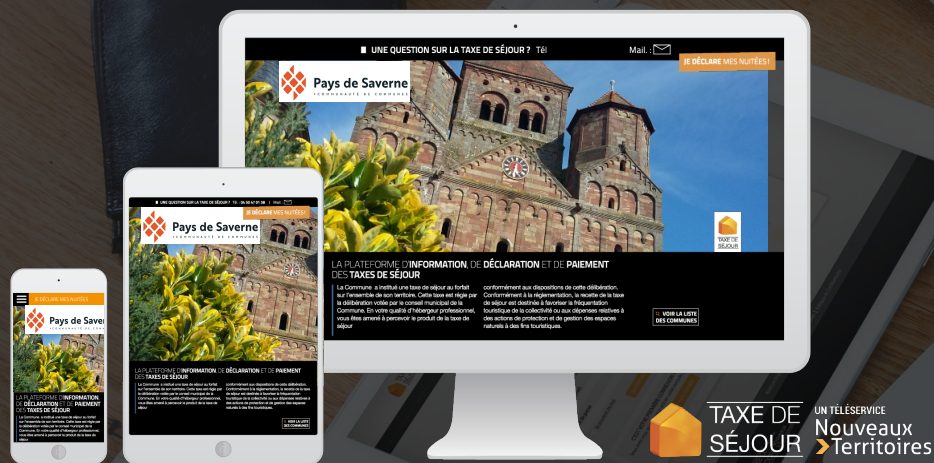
UNE QUESTION SUR LA TAXE DE SÉJOUR ? Tél

Mail. :

JE DÉCLARE MES NUITÉES !

Pays de Saverne
COMMUNAUTÉ DE COMMUNES

TAXE DE SÉJOUR

LA PLATEFORME D'INFORMATION, DE DÉCLARATION ET DE PAIEMENT DES TAXES DE SÉJOUR

La Commune a institué une taxe de séjour au forfait sur l'ensemble de son territoire. Cette taxe est régie par la délibération votée par le conseil municipal de la Commune. En votre qualité d'hébergeur professionnel, vous êtes amené à percevoir le produit de la taxe de séjour

conformément aux dispositions de cette délibération. Conformément à la réglementation, la recette de la taxe de séjour est destinée à favoriser la fréquentation touristique de la collectivité ou aux dépenses relatives à des actions de protection et de gestion des espaces naturels à des fins touristiques.

VOIR LA LISTE DES COMMUNES

UNE QUESTION SUR LA TAXE DE SÉJOUR ? Tél : 03 88 67 27 98

Mail. :

JE DÉCLARE MES NUITÉES !

Pays de Saverne
COMMUNAUTÉ DE COMMUNES

LA PLATEFORME D'INFORMATION, DE DÉCLARATION ET DE PAIEMENT DES TAXES DE SÉJOUR

VOIR LA LISTE DES COMMUNES

JE DÉCLARE MES NUITÉES

Pays de Saverne

LA PLATEFORME D'INFORMATION, DE DÉCLARATION ET DE PAIEMENT DES TAXES DE SÉJOUR

TAXE DE SÉJOUR

UN TÉLÉSERVICE
Nouveaux Territoires